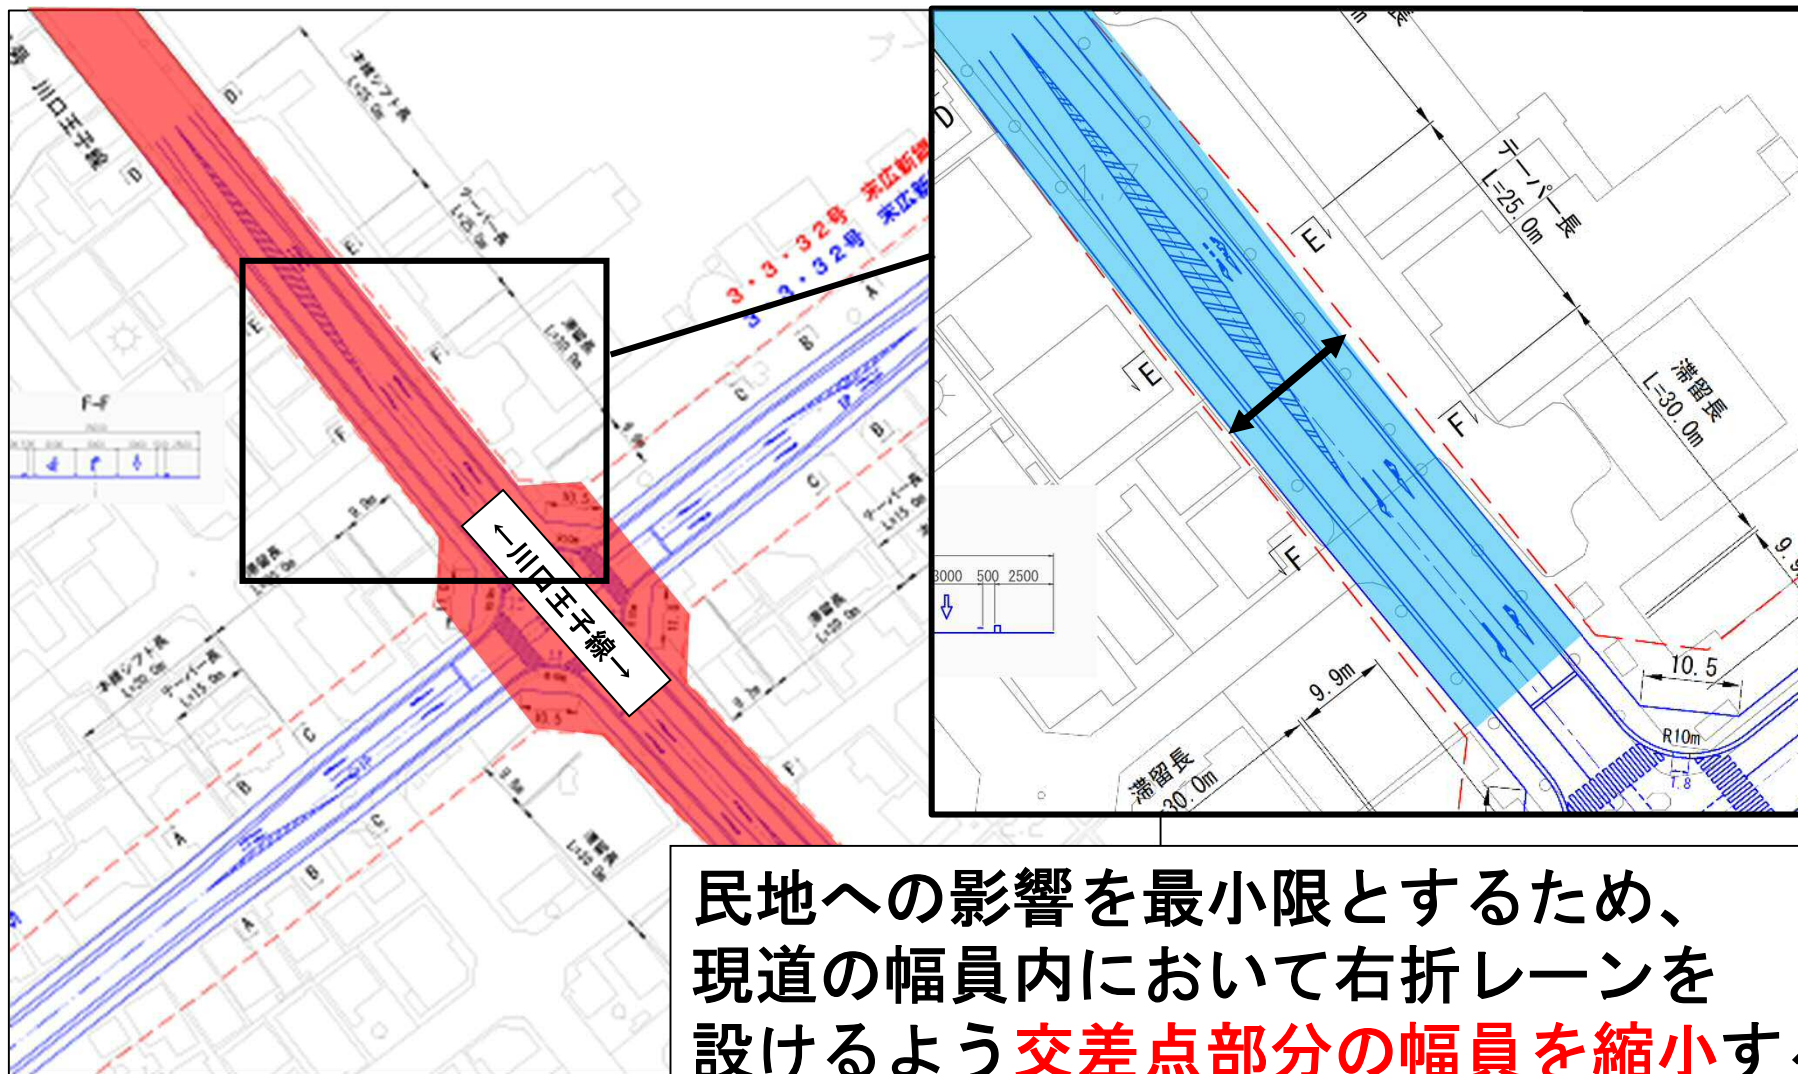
川口王子線

3・3・32号 実広新線
3・3・32号 実広新

←川口王子線→

F-F

テーパー長
L=25.0m

滞留長
L=30.0m

滞留長
30.0m

9.9m

10.5

R10m

3000 500 2500

民地への影響を最小限とするため、現道の幅員内において右折レーンを設けるよう交差点部分の幅員を縮小す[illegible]